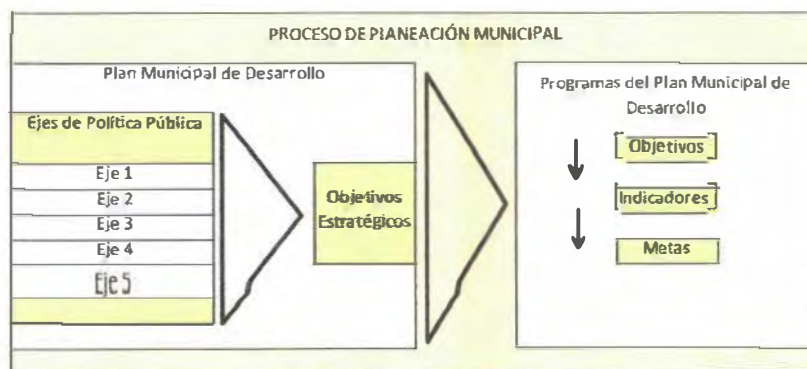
PROCESO DE PLANEACIÓN MUNICIPAL

Plan Municipal de Desarrollo

Ejes de Política Pública

Eje 1

Eje 2

Eje 3

Eje 4

Eje 5

Objetivos Estratégicos

Programas del Plan Municipal de Desarrollo

Objetivos

Indicadores

Metas